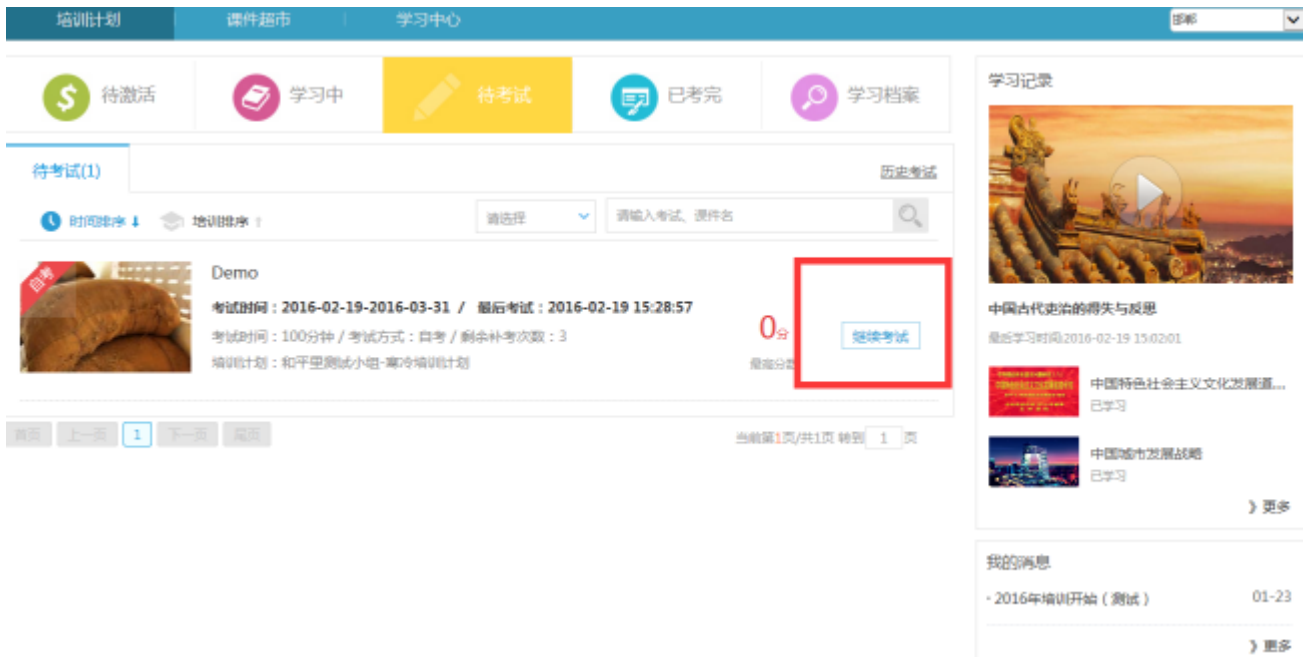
培训计划 | 课件超市 | 学习中心

邯郸

待激活 学习中 待考试 已考完 学习档案

待考试(1)

历史考试

时间排序 ↓ 培训排序 ↑

请选择

请输入考试、课件名

自考

Demo

考试时间：2016-02-19-2016-03-31 / 最后考试：2016-02-19 15:28:57

考试时间：100分钟 / 考试方式：自考 / 剩余补考次数：3

培训计划：和平里测试小组-寒冷培训计划

0分

最高分数

继续考试

首页 上一页 1 下一页 尾页

当前第1页/共1页 转到 1 页

学习记录

中国古代吏治的得失与反思

最后学习时间2016-02-19 15:02:01

中国特色社会主义文化发展道...

已学习

中国城市发展战略

已学习

》更多

我的消息

· 2016年培训开始（测试） 01-23

》更多